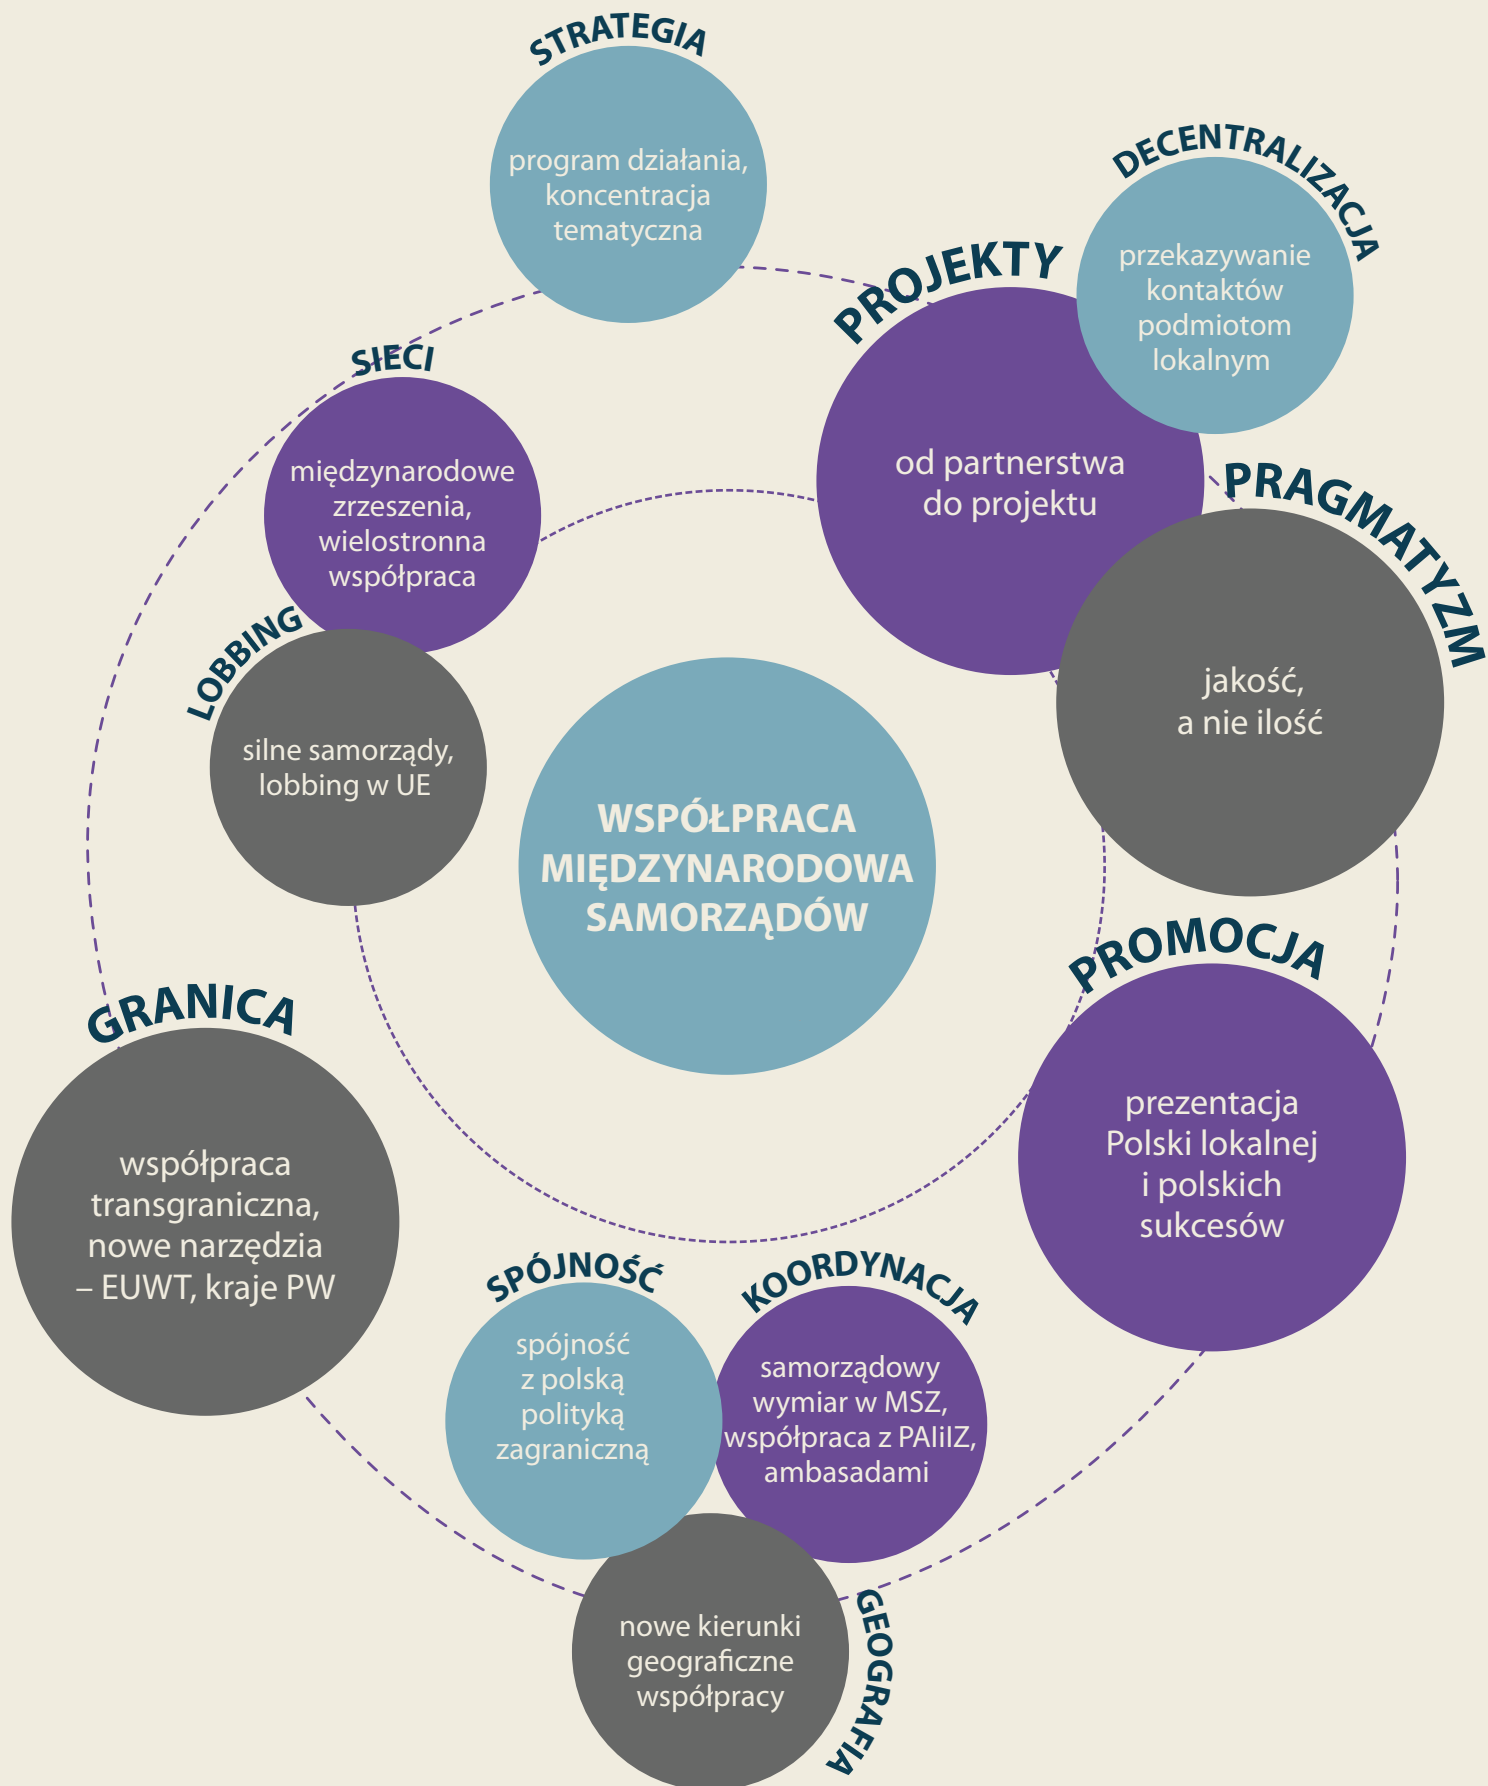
WSPÓŁPRACA MIĘDZYNARODOWA SAMORZĄDÓW

STRATEGIA
program działania, koncentracja tematyczna

DECENTRALIZACJA
przekazywanie kontaktów podmiotom lokalnym

PROJEKTY
od partnerstwa do projektu

PRAGMATYZM
jakość, a nie ilość

PROMOCJA
prezentacja Polski lokalnej i polskich sukcesów

KOORDYNACJA
samorządowy wymiar w MSZ, współpraca z PAIiIZ, ambasadami

GEOGRAFIA
nowe kierunki geograficzne współpracy

SPÓJNOŚĆ
spójność z polską polityką zagraniczną

GRANICA
współpraca transgraniczna, nowe narzędzia – EUWT, kraje PW

LOBBING
silne samorządy, lobbing w UE

SIECI
międzynarodowe zrzeszenia, wielostronna współpraca